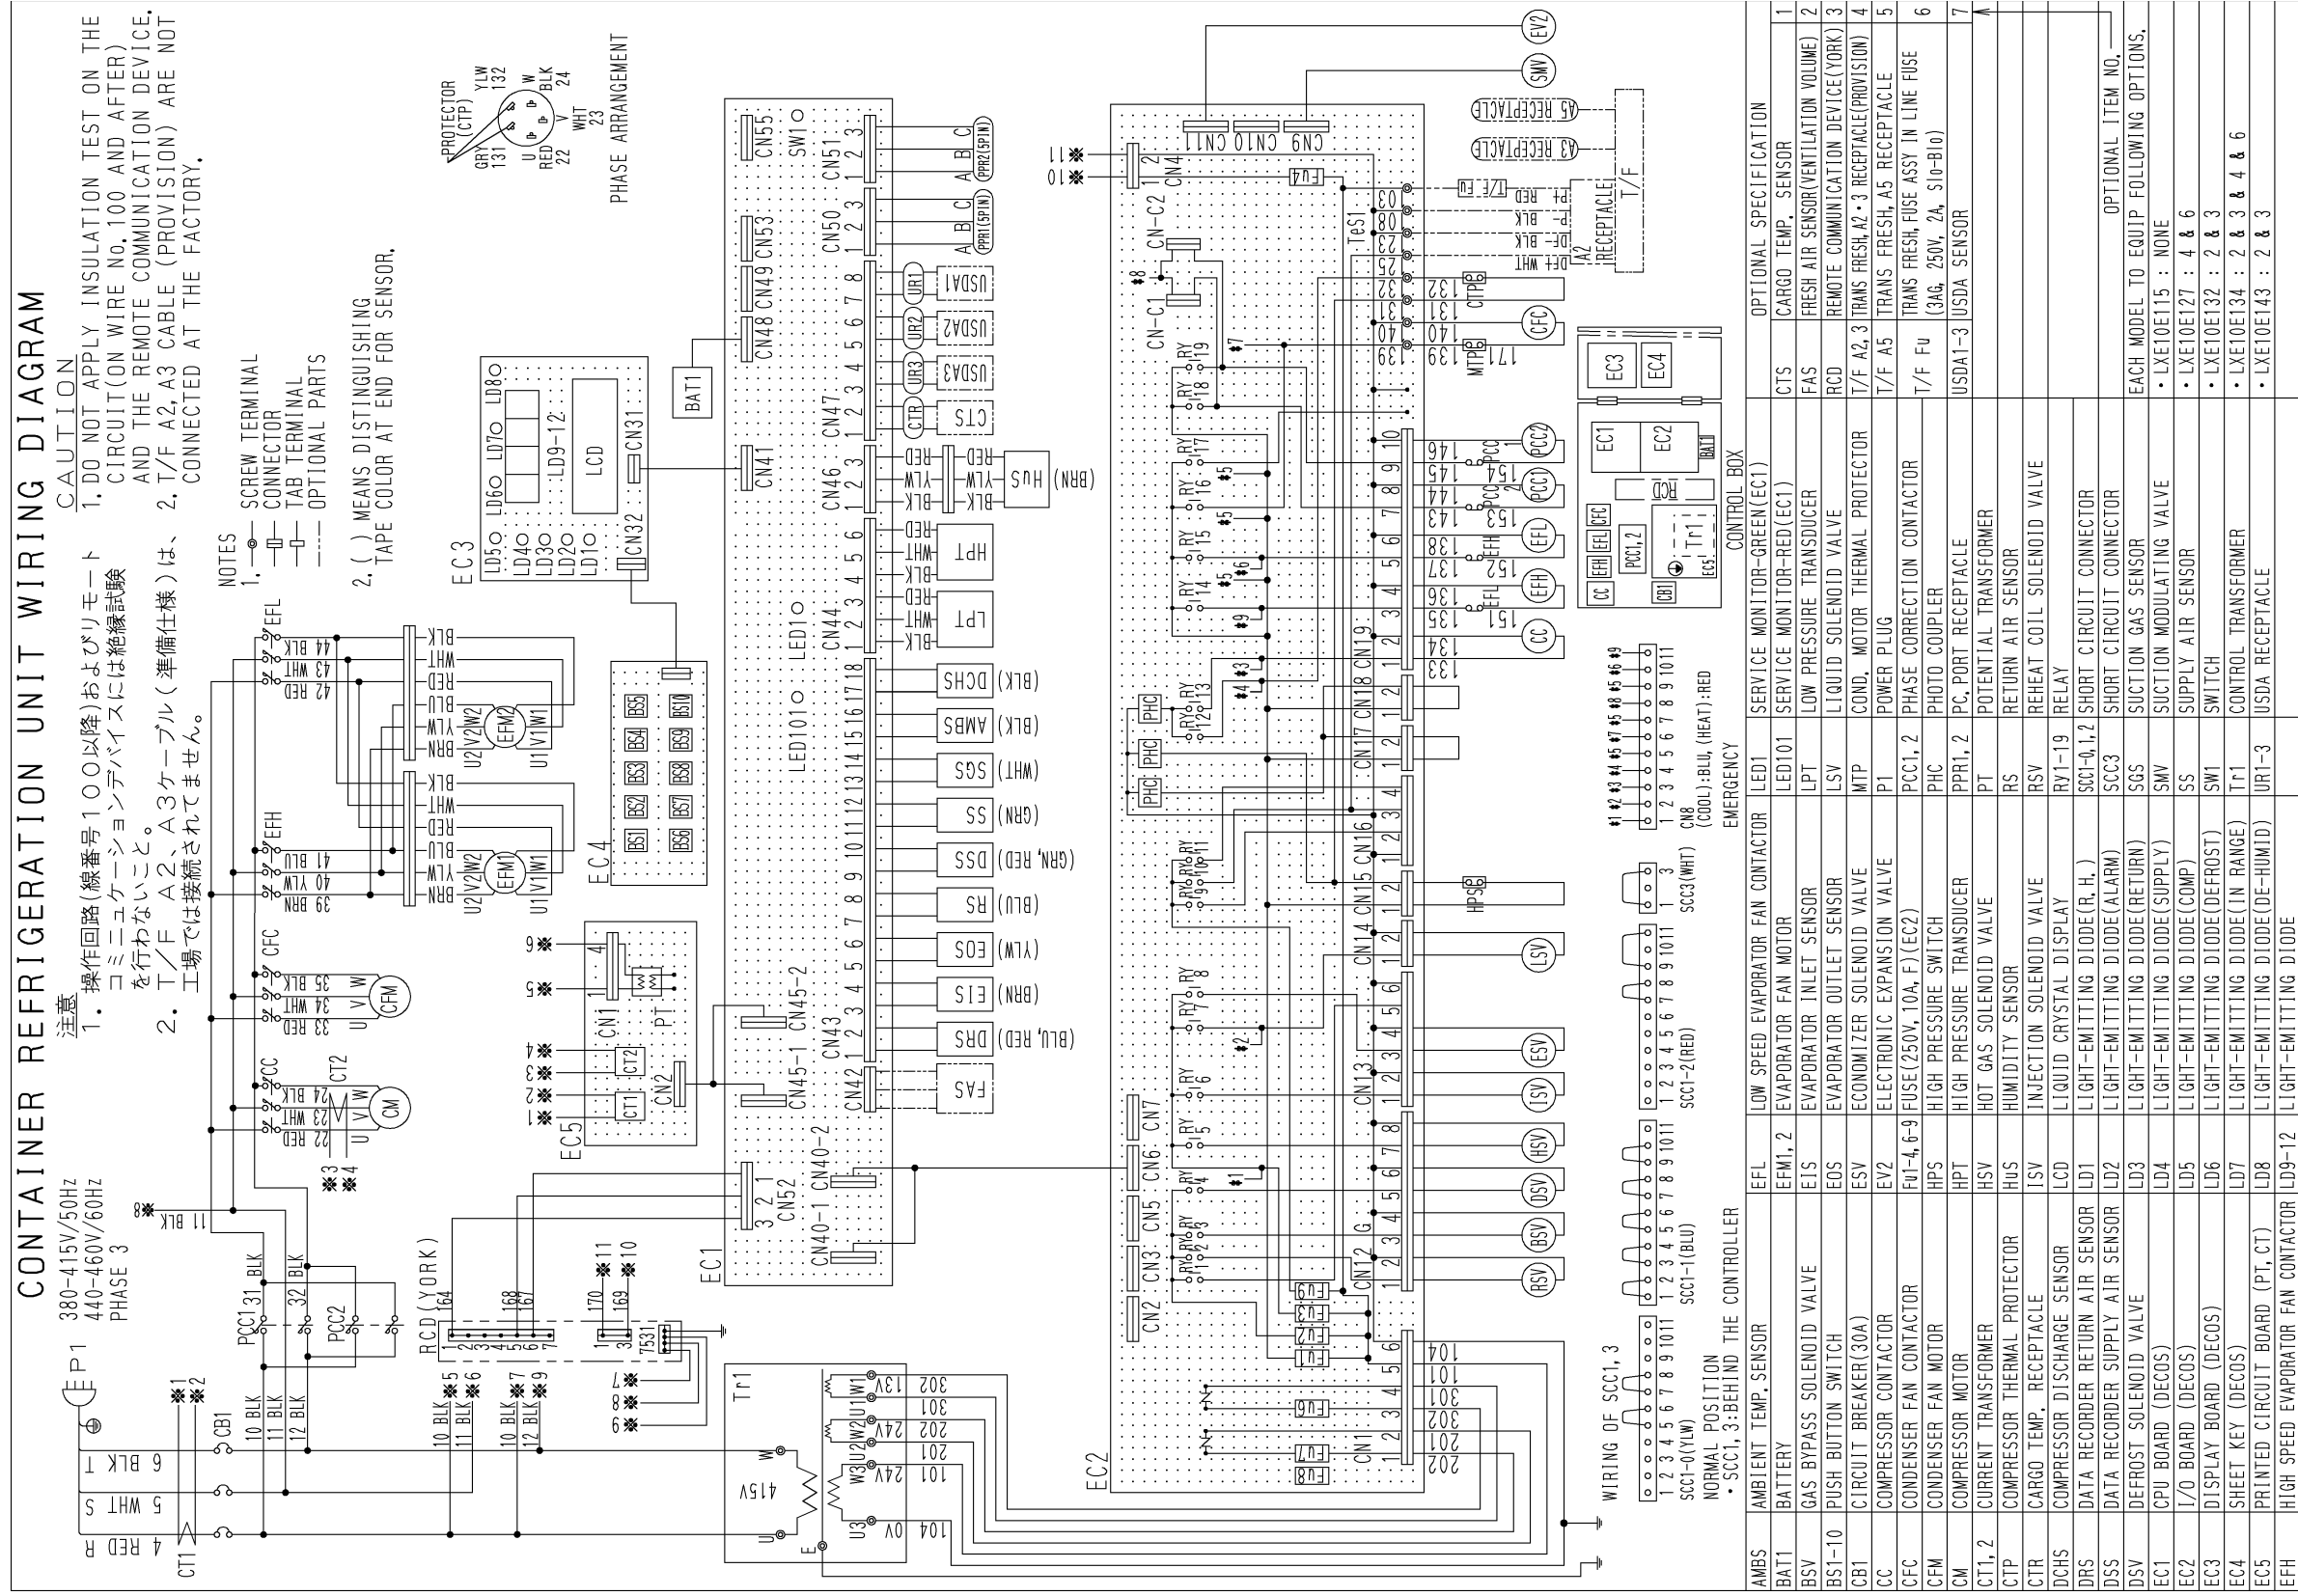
CONTAINER REFRIGERATION UNIT WIRING DIAGRAM

380-415V/50Hz
440-460V/60Hz
PHASE 3

CAUTION
1. DO NOT APPLY INSULATION TEST ON THE CIRCUIT(ON WIRE No.100 AND AFTER) AND THE REMOTE COMMUNICATION DEVICE.
2. T/F A2, A3 CABLE (PROVISION) ARE NOT CONNECTED AT THE FACTORY.

注意
1. 操作回路(線番号100以降)およびリモートコミュニケーションデバイスには絶縁試験を行わないこと。
2. T/F A2、A3ケーブル(準備仕様)は、工場では接続されていません。

NOTES
1. SCREW TERMINAL
CONNECTOR
TAB TERMINAL
OPTIONAL PARTS
2. ( ) MEANS DISTINGUISHING TAPE COLOR AT END FOR SENSOR.

PROTECTOR (CTP)
GRY 131
YLW 132
W BLK 24
U RED 22
V WHT 23
PHASE ARRANGEMENT

EC3
LD5 LD6 LD7 LD8
LD4 LD3 LD2 LD1
LD9-12
LCD
CN31 CN32

EC4
BS1 BS2 BS3 BS4 BS5
BS6 BS7 BS8 BS9 BS10

EC5
CN1 CT2 CT1 CN2 PT
※1 ※2 ※3 ※4 ※5 ※6

EC1
CN55 SW1 CN51 CN53 CN50 CN49 CN48 CN47 BAT1 CN41 CN46 CN44 LED1 LED101 CN43 CN45-1 CN45-2 CN42 CN40-1 CN40-2 CN52
PPR2(5PIN) PPR1(5PIN)
A B C
UR1 UR2 UR3 CTR
USDA1 USDA2 USDA3 CTS
RED YLW BLK HuS (BRN)
RED WHT BLK HPT
RED WHT BLK LPT
DCHS (BLK)
AMBS (BLK)
SGS (WHT)
SS (GRN)
DSS (GRN, RED)
RS (BLU)
EOS (YLW)
EIS (BRN)
DRS (BLU, RED)
FAS

EC2
CN1 CN2 CN3 CN5 CN6 CN7 CN4 CN9 CN10 CN11 CN-C1 CN-C2 CN12 CN13 CN14 CN15 CN16 CN17 CN18 CN19
TeS1
Fu1 Fu2 Fu3 Fu4 Fu5 Fu6 Fu7 Fu8 Fu9
RY1 RY2 RY3 RY4 RY5 RY6 RY7 RY8 RY9 RY10 RY11 RY12 RY13 RY14 RY15 RY16 RY17 RY18 RY19
PHC
※1 ※2 ※3 ※4 ※5 ※6 ※7 ※8 ※9
104 101 301 302 201 202
133 134 135 136 137 138 143 144 145 146
139 140 131 132 25 23 08 03
※10 ※11

EV2 SMV
A5 RECEPTACLE
A3 RECEPTACLE
T/F
Pt RED T/F Fu
P- BLK
DF- BLK
DFt WHT
A2 RECEPTACLE
CTP 171 MTP
CFC PCC1 PCC2 EFL EFH CC
151 152 153 154
HPS LSV ESV ISV HSV DSV BSV RSV

CONTROL BOX
EC3 EC4 EC1 EC2 BAT1 RCD Tr1 PCC1,2 EFH EFL CFC CC CB1 EC5

CN8 (COOL):BLU, (HEAT):RED
EMERGENCY
SCC1-0(YLW) SCC1-1(BLU) SCC1-2(RED) SCC3(WHT)
WIRING OF SCC1, 3
NORMAL POSITION
・SCC1, 3: BEHIND THE CONTROLLER

P1 CB1 CT1 4 RED R 5 WHT S 6 BLK T
10 BLK 11 BLK 12 BLK
PCC1 31 BLK PCC2 32 BLK
11 BLK ※8
RCD(YORK) 164 168 167
170 169 ※11 ※10
7531
10 BLK ※5 11 BLK ※6
10 BLK ※7 12 BLK ※9
※7 ※8 ※9
Tr1 415V 13V 24V 24V 0V
302 301 202 201 101 104
U V W E U1 V1 W1 U2 V2 W2 U3 W3

CM U V W 22 RED 23 WHT 24 CT2 CC
CFM 33 RED 34 WHT 35 BLK CFC
EFM1 39 BRN 40 YLW 41 BLU EFH
EFM2 42 RED 43 WHT 44 BLK EFL
BRN YLW BLU RED WHT BLK

| AMBS | AMBIENT TEMP. SENSOR | EFL | LOW SPEED EVAPORATOR FAN CONTACTOR | LED1 | SERVICE MONITOR-GREEN(EC1) |
|---|---|---|---|---|---|
| BAT1 | BATTERY | EFM1, 2 | EVAPORATOR FAN MOTOR | LED101 | SERVICE MONITOR-RED(EC1) |
| BSV | GAS BYPASS SOLENOID VALVE | EIS | EVAPORATOR INLET SENSOR | LPT | LOW PRESSURE TRANSDUCER |
| BS1-10 | PUSH BUTTON SWITCH | EOS | EVAPORATOR OUTLET SENSOR | LSV | LIQUID SOLENOID VALVE |
| CB1 | CIRCUIT BREAKER(30A) | ESV | ECONOMIZER SOLENOID VALVE | MTP | COND. MOTOR THERMAL PROTECTOR |
| CC | COMPRESSOR CONTACTOR | EV2 | ELECTRONIC EXPANSION VALVE | P1 | POWER PLUG |
| CFC | CONDENSER FAN CONTACTOR | Fu1-4, 6-9 | FUSE(250V, 10A, F)(EC2) | PCC1, 2 | PHASE CORRECTION CONTACTOR |
| CFM | CONDENSER FAN MOTOR | HPS | HIGH PRESSURE SWITCH | PHC | PHOTO COUPLER |
| CM | COMPRESSOR MOTOR | HPT | HIGH PRESSURE TRANSDUCER | PPR1, 2 | PC, PORT RECEPTACLE |
| CT1, 2 | CURRENT TRANSFORMER | HSV | HOT GAS SOLENOID VALVE | PT | POTENTIAL TRANSFORMER |
| CTP | COMPRESSOR THERMAL PROTECTOR | HuS | HUMIDITY SENSOR | RS | RETURN AIR SENSOR |
| CTR | CARGO TEMP. RECEPTACLE | ISV | INJECTION SOLENOID VALVE | RSV | REHEAT COIL SOLENOID VALVE |
| DCHS | COMPRESSOR DISCHARGE SENSOR | LCD | LIQUID CRYSTAL DISPLAY | RY1-19 | RELAY |
| DRS | DATA RECORDER RETURN AIR SENSOR | LD1 | LIGHT-EMITTING DIODE(R.H.) | SCC1-0,1,2 | SHORT CIRCUIT CONNECTOR |
| DSS | DATA RECORDER SUPPLY AIR SENSOR | LD2 | LIGHT-EMITTING DIODE(ALARM) | SCC3 | SHORT CIRCUIT CONNECTOR |
| DSV | DEFROST SOLENOID VALVE | LD3 | LIGHT-EMITTING DIODE(RETURN) | SGS | SUCTION GAS SENSOR |
| EC1 | CPU BOARD (DECOS) | LD4 | LIGHT-EMITTING DIODE(SUPPLY) | SMV | SUCTION MODULATING VALVE |
| EC2 | I/O BOARD (DECOS) | LD5 | LIGHT-EMITTING DIODE(COMP) | SS | SUPPLY AIR SENSOR |
| EC3 | DISPLAY BOARD (DECOS) | LD6 | LIGHT-EMITTING DIODE(DEFROST) | SW1 | SWITCH |
| EC4 | SHEET KEY (DECOS) | LD7 | LIGHT-EMITTING DIODE(IN RANGE) | Tr1 | CONTROL TRANSFORMER |
| EC5 | PRINTED CIRCUIT BOARD (PT, CT) | LD8 | LIGHT-EMITTING DIODE(DE-HUMID) | UR1-3 | USDA RECEPTACLE |
| EFH | HIGH SPEED EVAPORATOR FAN CONTACTOR | LD9-12 | LIGHT-EMITTING DIODE | | |

| | OPTIONAL SPECIFICATION | |
|---|---|---|
| CTS | CARGO TEMP. SENSOR | 1 |
| FAS | FRESH AIR SENSOR(VENTILATION VOLUME) | 2 |
| RCD | REMOTE COMMUNICATION DEVICE(YORK) | 3 |
| T/F A2, 3 | TRANS FRESH, A2・3 RECEPTACLE(PROVISION) | 4 |
| T/F A5 | TRANS FRESH, A5 RECEPTACLE | 5 |
| T/F Fu | TRANS FRESH, FUSE ASSY IN LINE FUSE (3AG, 250V, 2A, Slo-Blo) | 6 |
| USDA1-3 | USDA SENSOR | 7 |

OPTIONAL ITEM NO.
EACH MODEL TO EQUIP FOLLOWING OPTIONS.
・LXE10E115 : NONE
・LXE10E127 : 4 & 6
・LXE10E132 : 2 & 3
・LXE10E134 : 2 & 3 & 4 & 6
・LXE10E143 : 2 & 3